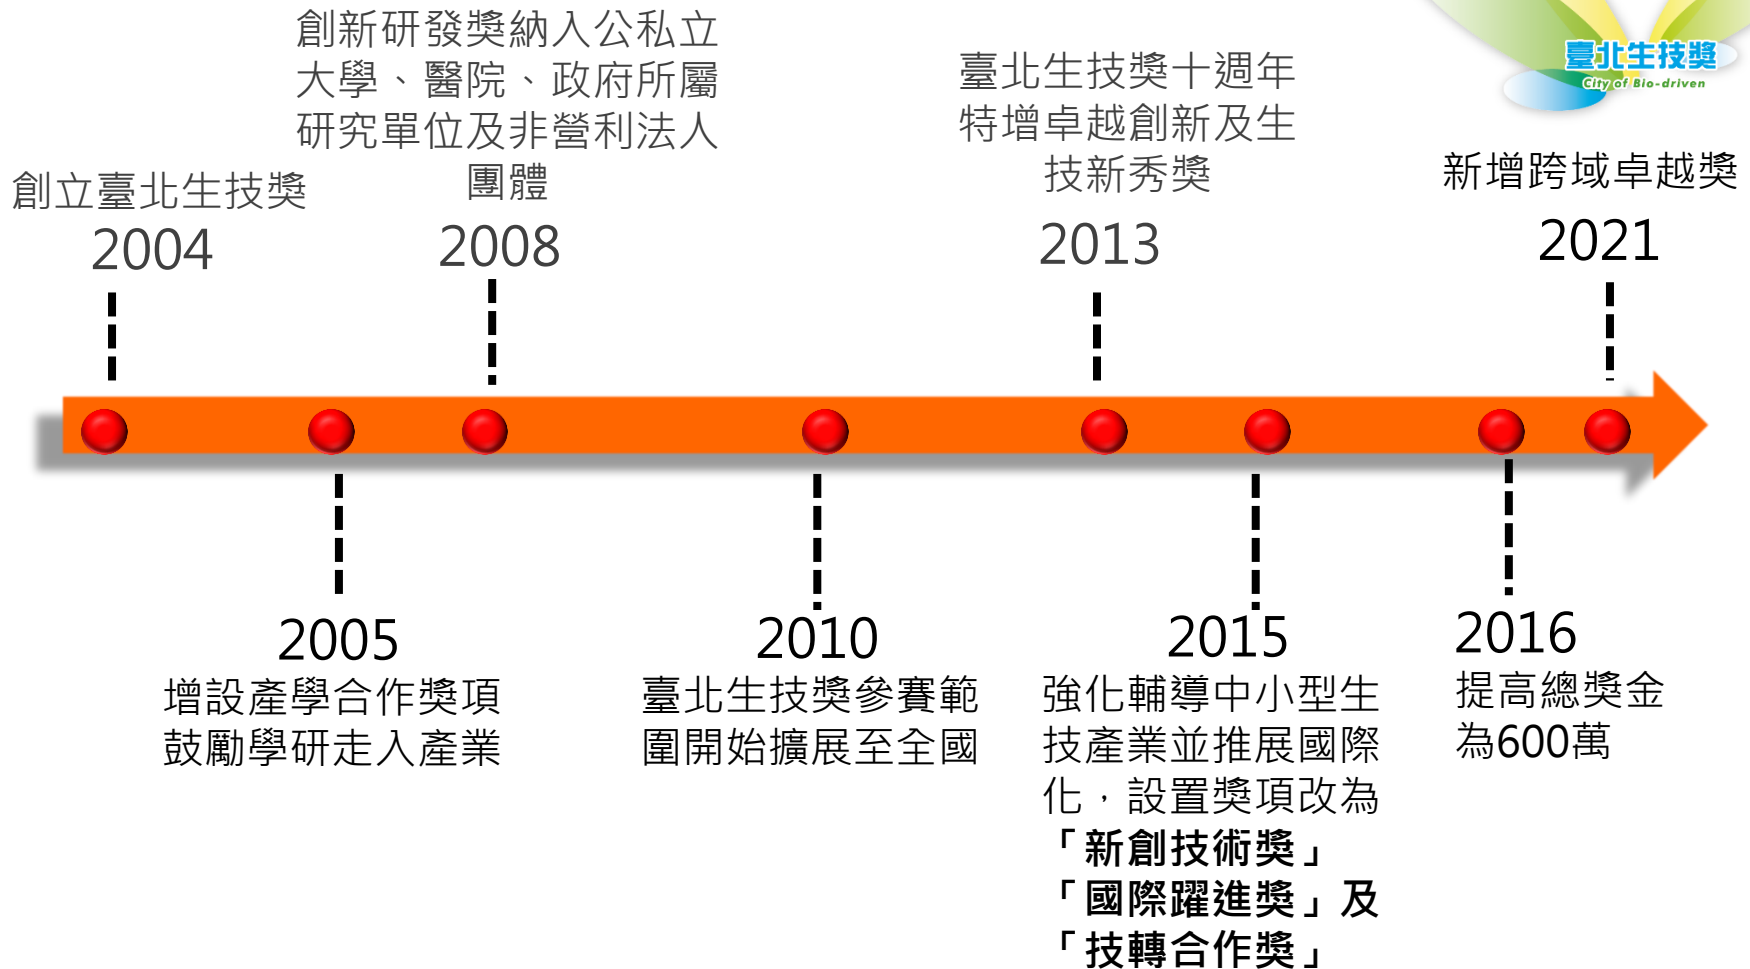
臺北生技獎
City of Bio-driven

創立臺北生技獎
2004

創新研發獎納入公私立大學、醫院、政府所屬研究單位及非營利法人團體
2008

臺北生技獎十週年特增卓越創新及生技新秀獎
2013

新增跨域卓越獎
2021

2005
增設產學合作獎項鼓勵學研走入產業

2010
臺北生技獎參賽範圍開始擴展至全國

2015
強化輔導中小型生技產業並推展國際化，設置獎項改為「新創技術獎」「國際躍進獎」及「技轉合作獎」

2016
提高總獎金為600萬